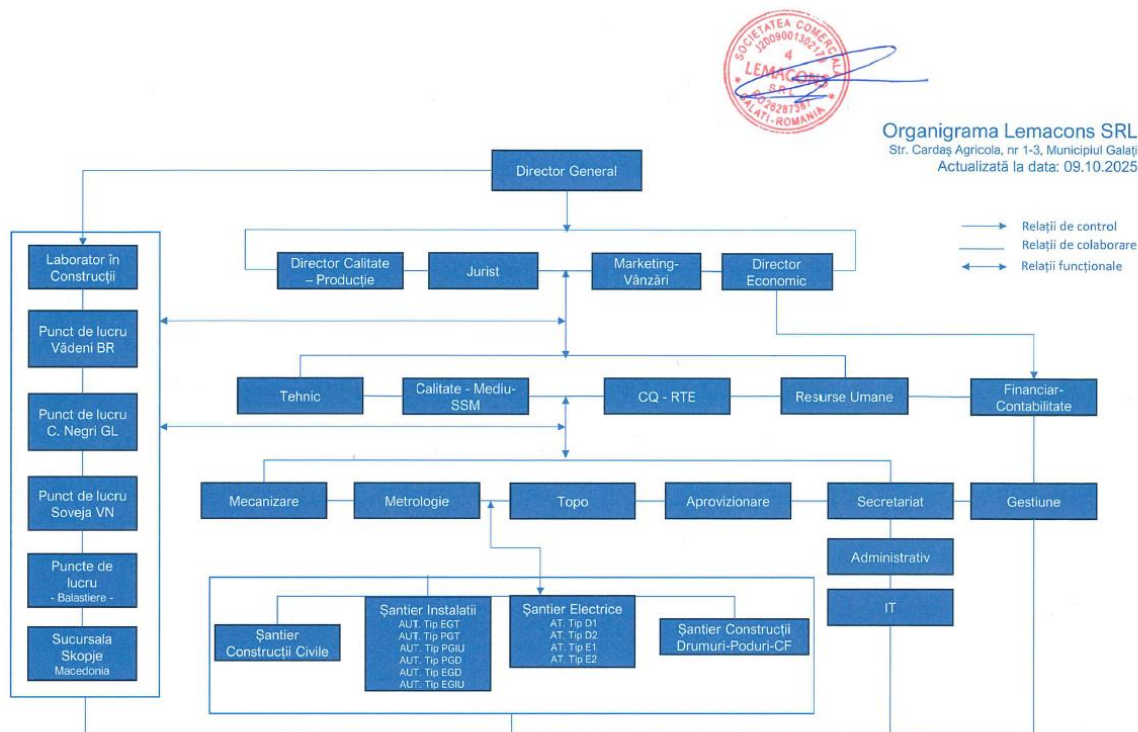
SOCIETATEA COMERCIALĂ
J20090013021
4
LEMACONS
SRL
RO 26287367
GALAȚI-ROMANIA

Organigrama Lemacons SRL
Str. Cardaș Agricola, nr 1-3, Municipiul Galați
Actualizată la data: 09.10.2025

Relații de control
Relații de colaborare
Relații funcționale

Director General

Laborator în Construcții

Punct de lucru Vădeni BR

Punct de lucru C. Negri GL

Punct de lucru Soveja VN

Puncte de lucru - Balastiere -

Sucursala Skopje Macedonia

Director Calitate – Producție

Jurist

Marketing-Vânzări

Director Economic

Tehnic

Calitate - Mediu-SSM

CQ - RTE

Resurse Umane

Financiar-Contabilitate

Mecanizare

Metrologie

Topo

Aprovizionare

Secretariat

Gestiune

Administrativ

IT

Șantier Construcții Civile

Șantier Instalatii
AUT. Tip EGT
AUT. Tip PGT
AUT. Tip PGIU
AUT. Tip PGD
AUT. Tip EGD
AUT. Tip EGIU

Șantier Electrice
AT. Tip D1
AT. Tip D2
AT. Tip E1
AT. Tip E2

Șantier Construcții Drumuri-Poduri-CF